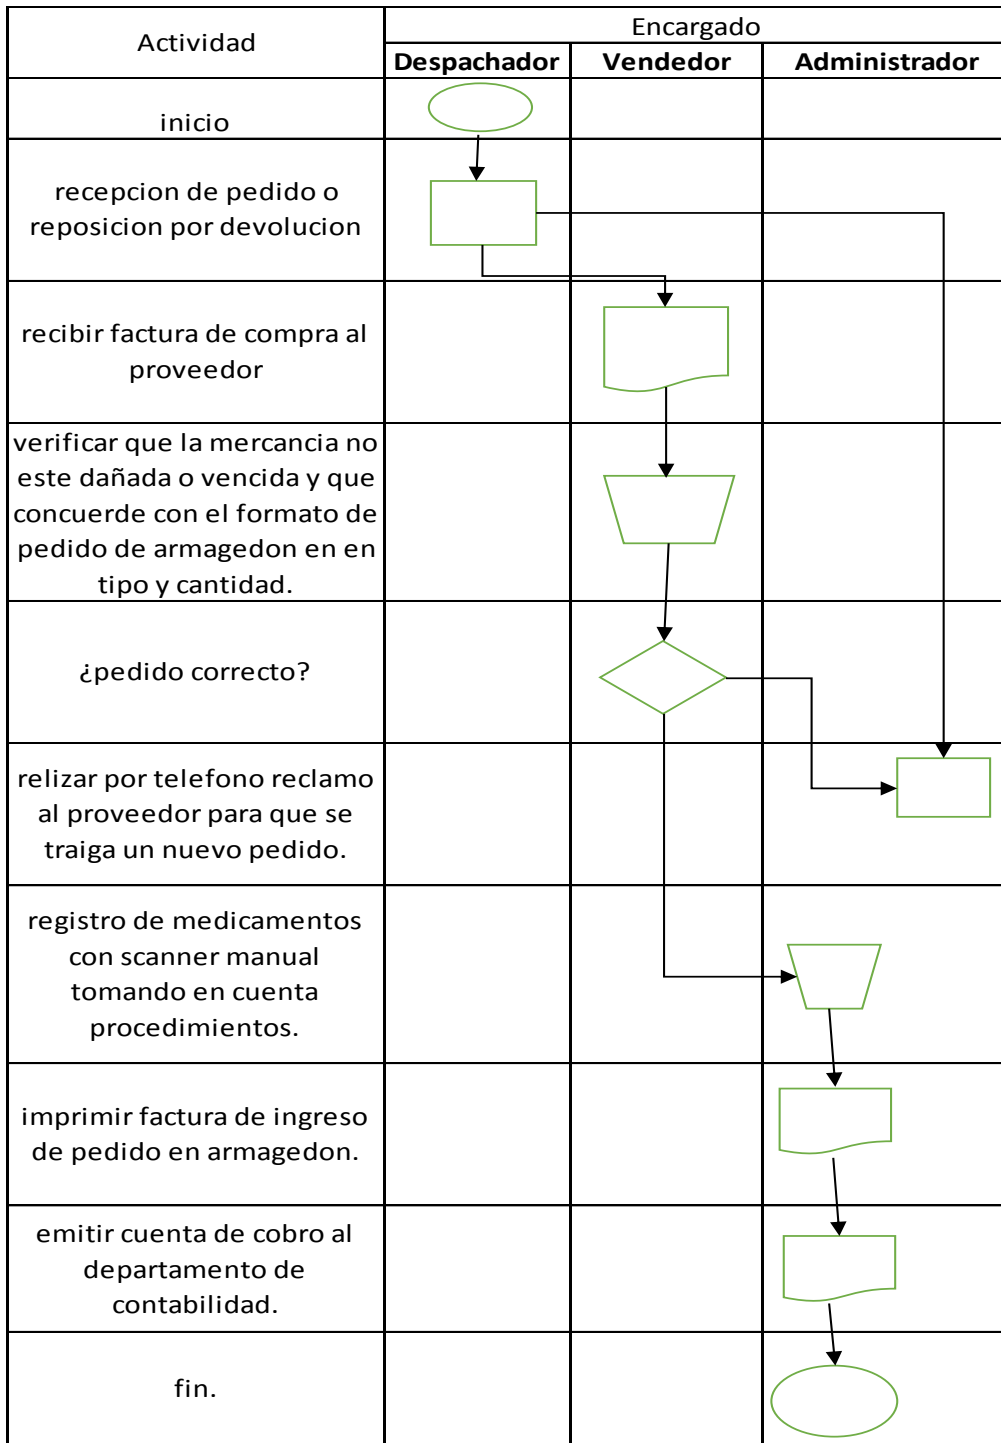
| Actividad | Encargado | | |
|---|---|---|---|
| | **Despachador** | **Vendedor** | **Administrador** |
| inicio | | | |
| recepcion de pedido o reposicion por devolucion | | | |
| recibir factura de compra al proveedor | | | |
| verificar que la mercancia no este dañada o vencida y que concuerde con el formato de pedido de armagedon en en tipo y cantidad. | | | |
| ¿pedido correcto? | | | |
| relizar por telefono reclamo al proveedor para que se traiga un nuevo pedido. | | | |
| registro de medicamentos con scanner manual tomando en cuenta procedimientos. | | | |
| imprimir factura de ingreso de pedido en armagedon. | | | |
| emitir cuenta de cobro al departamento de contabilidad. | | | |
| fin. | | | |